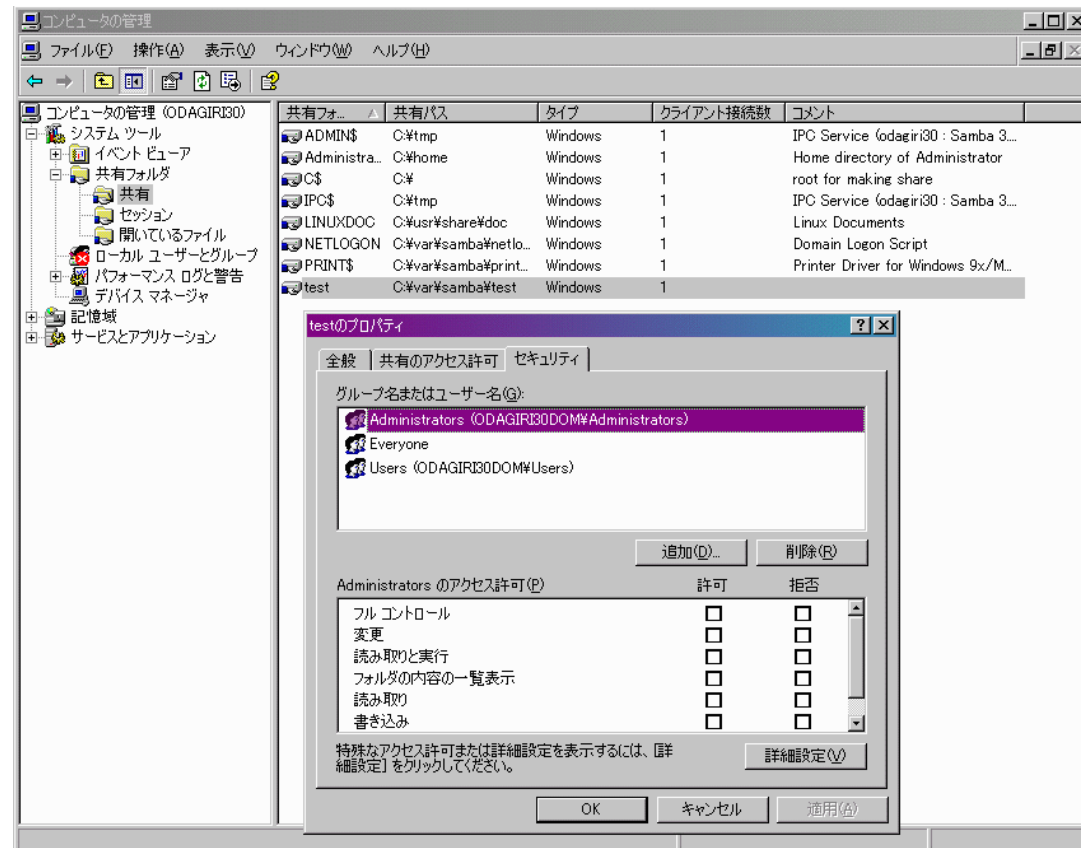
コンピュータの管理

ファイル(F) 操作(A) 表示(V) ウィンドウ(W) ヘルプ(H)

コンピュータの管理 (ODAGIRI30)
システム ツール
イベント ビューア
共有フォルダ
共有
セッション
開いているファイル
ローカル ユーザーとグループ
パフォーマンス ログと警告
デバイス マネージャ
記憶域
サービスとアプリケーション

| 共有フォ... | 共有パス | タイプ | クライアント接続数 | コメント |
|---|---|---|---|---|
| ADMIN$ | C:¥tmp | Windows | 1 | IPC Service (odagiri30 : Samba 3... |
| Administra... | C:¥home | Windows | 1 | Home directory of Administrator |
| C$ | C:¥ | Windows | 1 | root for making share |
| IPC$ | C:¥tmp | Windows | 1 | IPC Service (odagiri30 : Samba 3... |
| LINUXDOC | C:¥usr¥share¥doc | Windows | 1 | Linux Documents |
| NETLOGON | C:¥var¥samba¥netlo... | Windows | 1 | Domain Logon Script |
| PRINT$ | C:¥var¥samba¥print... | Windows | 1 | Printer Driver for Windows 9x/M... |
| test | C:¥var¥samba¥test | Windows | 1 | |

testのプロパティ
?
全般 共有のアクセス許可 セキュリティ
グループ名またはユーザー名(G):
Administrators (ODAGIRI30DOM¥Administrators)
Everyone
Users (ODAGIRI30DOM¥Users)
追加(D)... 削除(R)

| Administrators のアクセス許可(P) | 許可 | 拒否 |
|---|---|---|
| フル コントロール | ☐ | ☐ |
| 変更 | ☐ | ☐ |
| 読み取りと実行 | ☐ | ☐ |
| フォルダの内容の一覧表示 | ☐ | ☐ |
| 読み取り | ☐ | ☐ |
| 書き込み | ☐ | ☐ |

特殊なアクセス許可または詳細設定を表示するには、[詳細設定] をクリックしてください。
詳細設定(V)
OK キャンセル 適用(A)